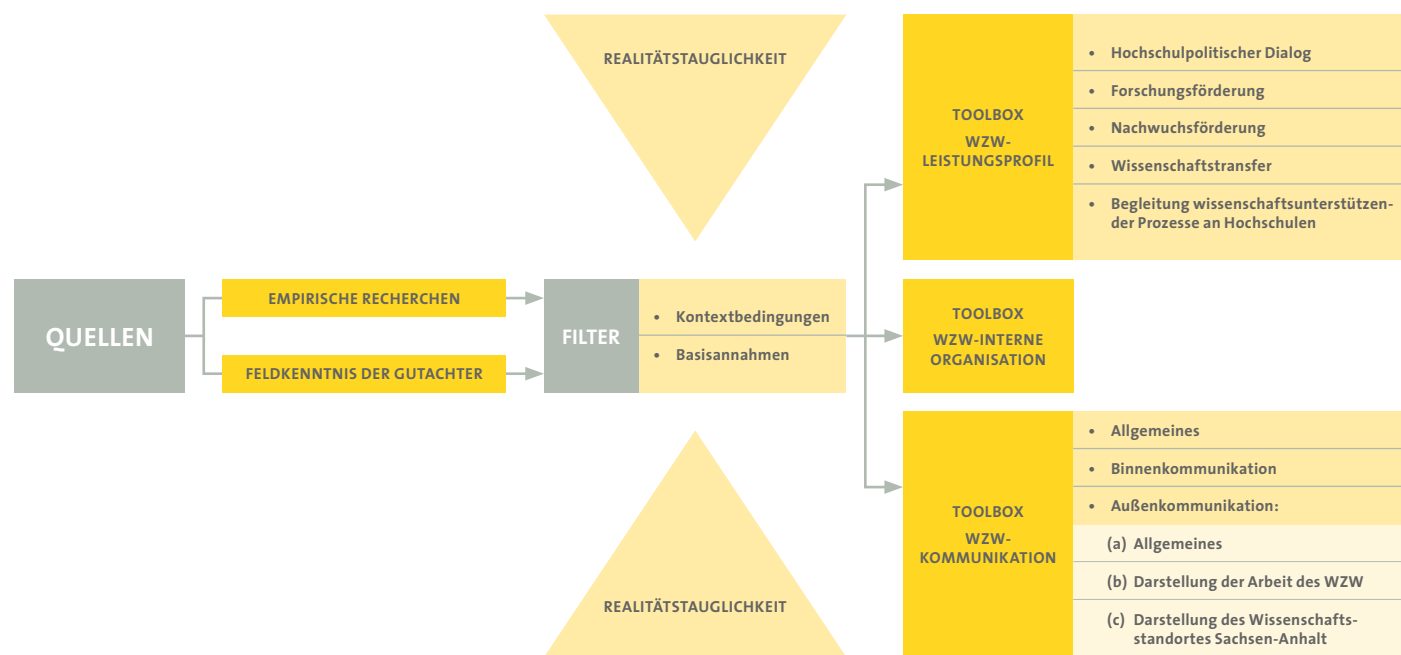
REALITÄTSTAUGLICHKEIT

QUELLEN

EMPIRISCHE RECHERCHEN

FELDKENNTNIS DER GUTACHTER

FILTER

• Kontextbedingungen
• Basisannahmen

REALITÄTSTAUGLICHKEIT

TOOLBOX
WZW-LEISTUNGSPROFIL

• Hochschulpolitischer Dialog
• Forschungsförderung
• Nachwuchsförderung
• Wissenschaftstransfer
• Begleitung wissenschaftsunterstützender Prozesse an Hochschulen

TOOLBOX
WZW-INTERNE ORGANISATION

TOOLBOX
WZW-KOMMUNIKATION

• Allgemeines
• Binnenkommunikation
• Außenkommunikation:
(a) Allgemeines
(b) Darstellung der Arbeit des WZW
(c) Darstellung des Wissenschaftsstandortes Sachsen-Anhalt